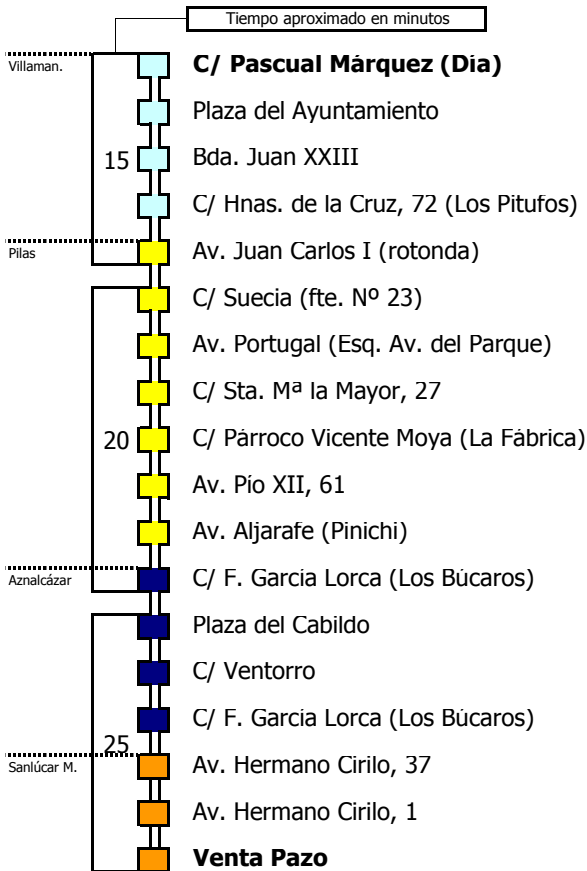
Tiempo aproximado en minutos

Villaman.
C/ Pascual Márquez (Dia)
Plaza del Ayuntamiento
15
Bda. Juan XXIII
C/ Hnas. de la Cruz, 72 (Los Pitufos)
Pilas
Av. Juan Carlos I (rotonda)
C/ Suecia (fte. Nº 23)
Av. Portugal (Esq. Av. del Parque)
C/ Sta. Mª la Mayor, 27
20
C/ Párroco Vicente Moya (La Fábrica)
Av. Pío XII, 61
Av. Aljarafe (Pinichi)
Aznalcázar
C/ F. Garcia Lorca (Los Búcaros)
Plaza del Cabildo
C/ Ventorro
C/ F. Garcia Lorca (Los Búcaros)
25
Sanlúcar M.
Av. Hermano Cirilo, 37
Av. Hermano Cirilo, 1
Venta Pazo